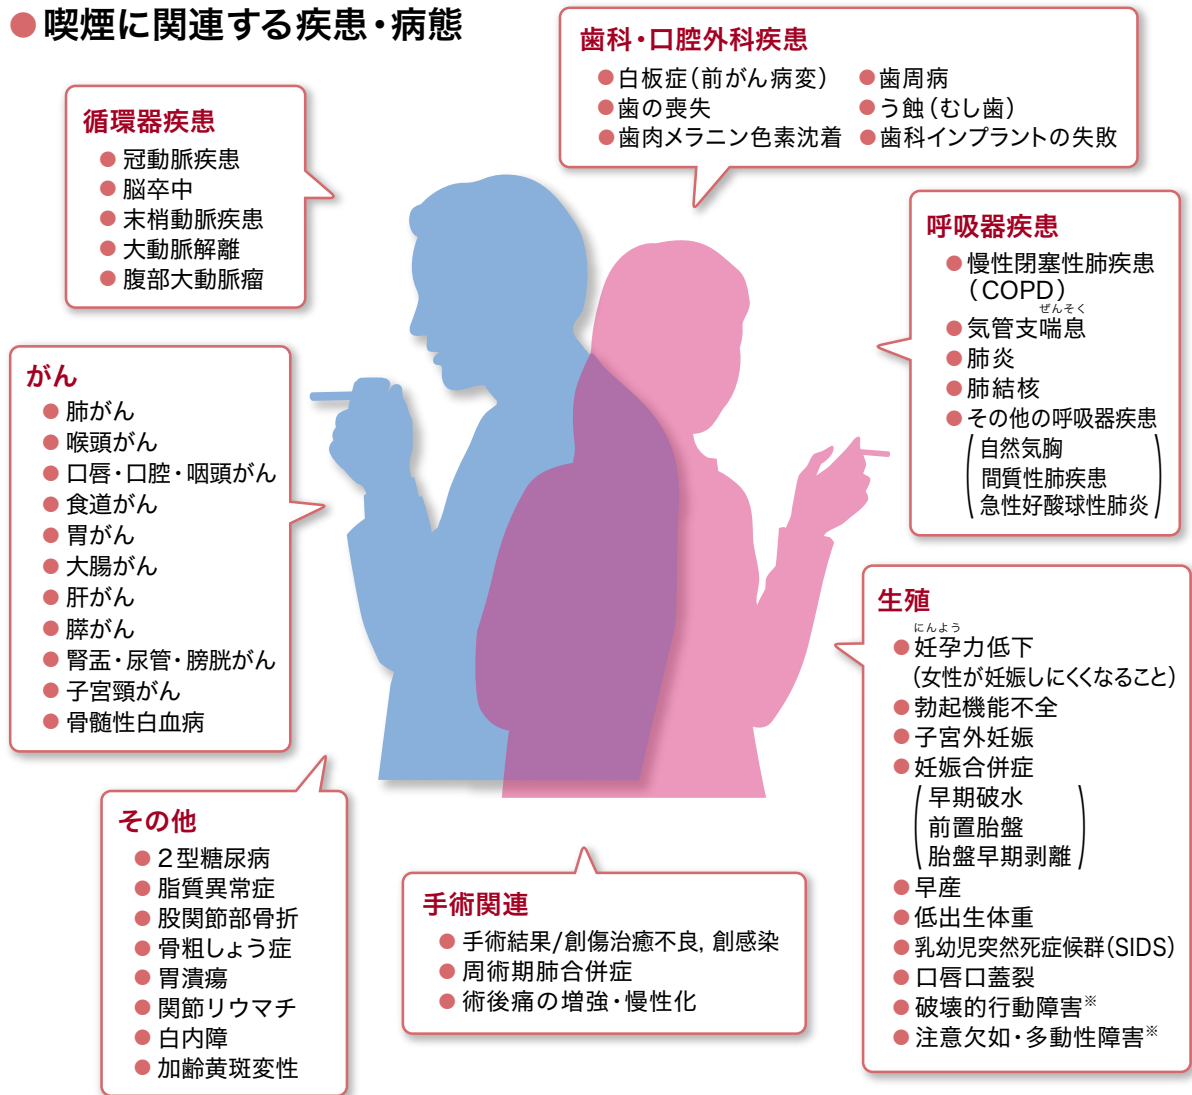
●喫煙に関連する疾患・病態

循環器疾患
● 冠動脈疾患
● 脳卒中
● 末梢動脈疾患
● 大動脈解離
● 腹部大動脈瘤

歯科・口腔外科疾患
● 白板症（前がん病変）
● 歯の喪失
● 歯肉メラニン色素沈着
● 歯周病
● う蝕（むし歯）
● 歯科インプラントの失敗

呼吸器疾患
● 慢性閉塞性肺疾患（COPD）
● 気管支喘息（ぜんそく）
● 肺炎
● 肺結核
● その他の呼吸器疾患
自然気胸
間質性肺疾患
急性好酸球性肺炎

がん
● 肺がん
● 喉頭がん
● 口唇・口腔・咽頭がん
● 食道がん
● 胃がん
● 大腸がん
● 肝がん
● 膵がん
● 腎盂・尿管・膀胱がん
● 子宮頸がん
● 骨髄性白血病

生殖
● 妊孕（にんよう）力低下
（女性が妊娠しにくくなること）
● 勃起機能不全
● 子宮外妊娠
● 妊娠合併症
早期破水
前置胎盤
胎盤早期剥離
● 早産
● 低出生体重
● 乳幼児突然死症候群（SIDS）
● 口唇口蓋裂
● 破壊的行動障害※
● 注意欠如・多動性障害※

その他
● 2型糖尿病
● 脂質異常症
● 股関節部骨折
● 骨粗しょう症
● 胃潰瘍
● 関節リウマチ
● 白内障
● 加齢黄斑変性

手術関連
● 手術結果/創傷治癒不良, 創感染
● 周術期肺合併症
● 術後痛の増強・慢性化